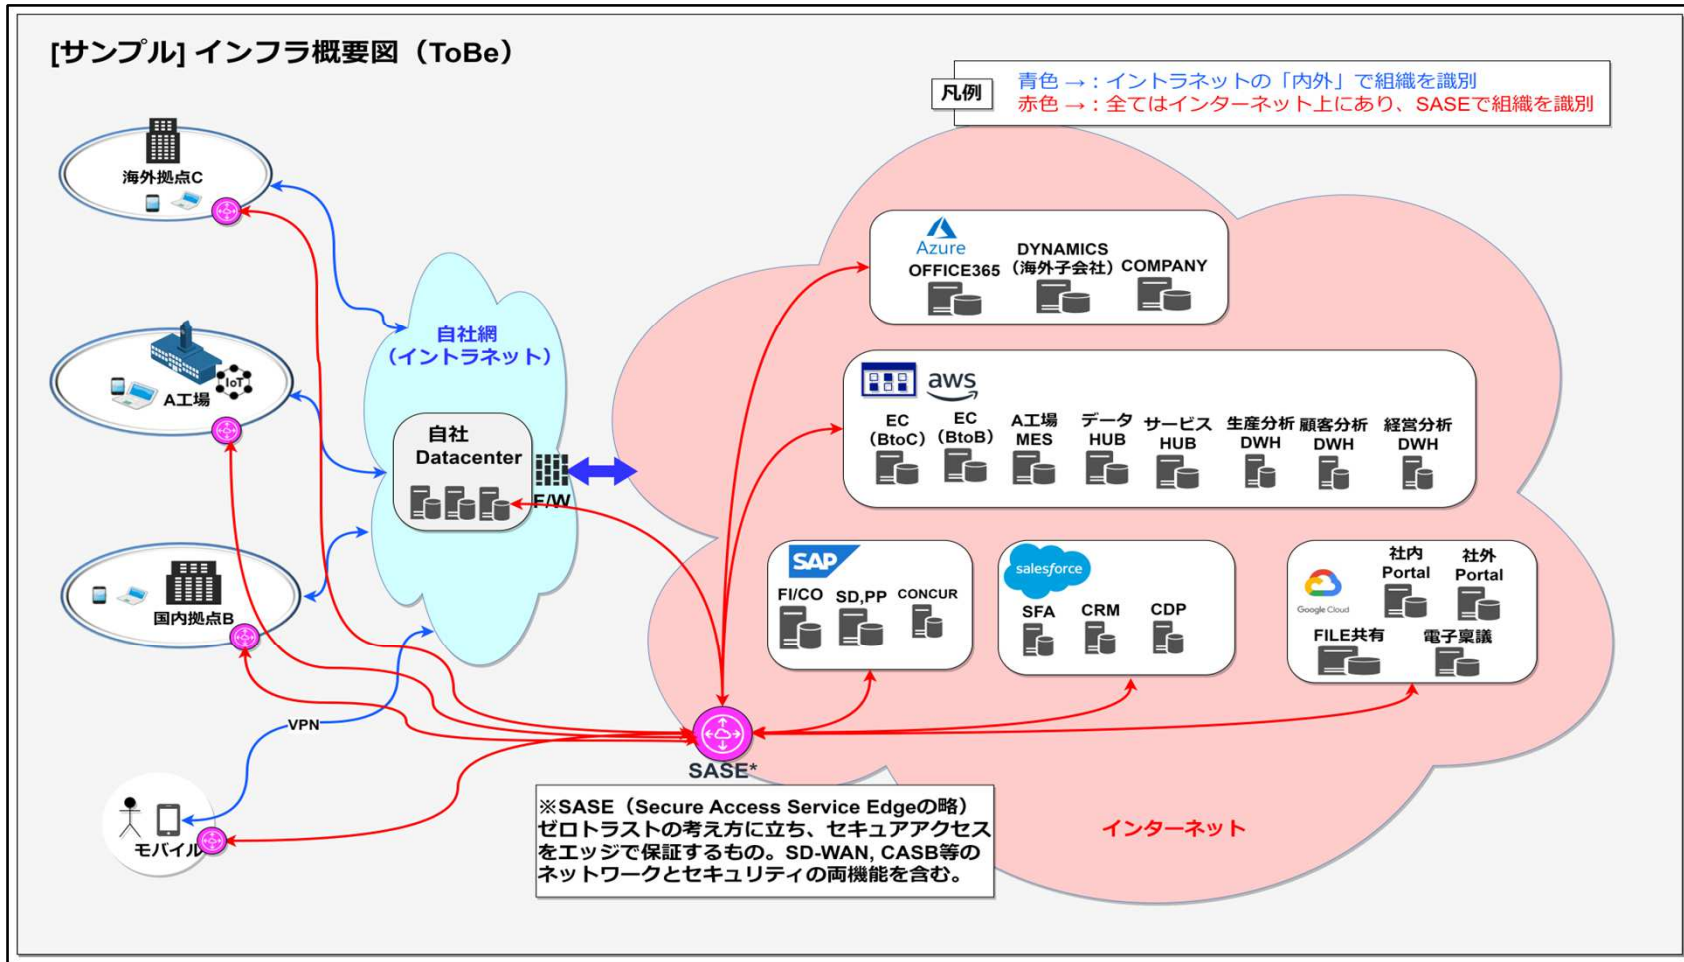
[サンプル] インフラ概要図（ToBe）

凡例
青色 →：イントラネットの「内外」で組織を識別
赤色 →：全てはインターネット上にあり、SASEで組織を識別

海外拠点C

A工場
IoT

国内拠点B

VPN

モバイル

自社網
（イントラネット）

自社
Datacenter

F/W

Azure
OFFICE365
DYNAMICS
（海外子会社）
COMPANY

aws
EC
（BtoC）
EC
（BtoB）
A工場
MES
データ
HUB
サービス
HUB
生産分析
DWH
顧客分析
DWH
経営分析
DWH

SAP
FI/CO
SD,PP
CONCUR

salesforce
SFA
CRM
CDP

Google Cloud
社内
Portal
社外
Portal
FILE共有
電子稟議

SASE*

※SASE（Secure Access Service Edgeの略）
ゼロトラストの考え方に立ち、セキュアアクセスをエッジで保証するもの。SD-WAN, CASB等のネットワークとセキュリティの両機能を含む。

インターネット